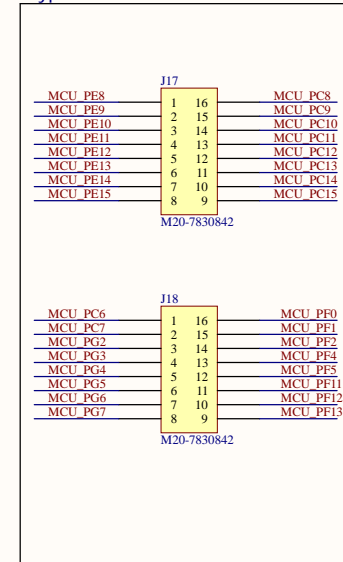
J17

MCU_PE8
MCU_PE9
MCU_PE10
MCU_PE11
MCU_PE12
MCU_PE13
MCU_PE14
MCU_PE15

1 16
2 15
3 14
4 13
5 12
6 11
7 10
8 9

MCU_PC8
MCU_PC9
MCU_PC10
MCU_PC11
MCU_PC12
MCU_PC13
MCU_PC14
MCU_PC15

M20-7830842

J18

MCU_PC6
MCU_PC7
MCU_PG2
MCU_PG3
MCU_PG4
MCU_PG5
MCU_PG6
MCU_PG7

1 16
2 15
3 14
4 13
5 12
6 11
7 10
8 9

MCU_PF0
MCU_PF1
MCU_PF2
MCU_PF4
MCU_PF5
MCU_PF11
MCU_PF12
MCU_PF13

M20-7830842